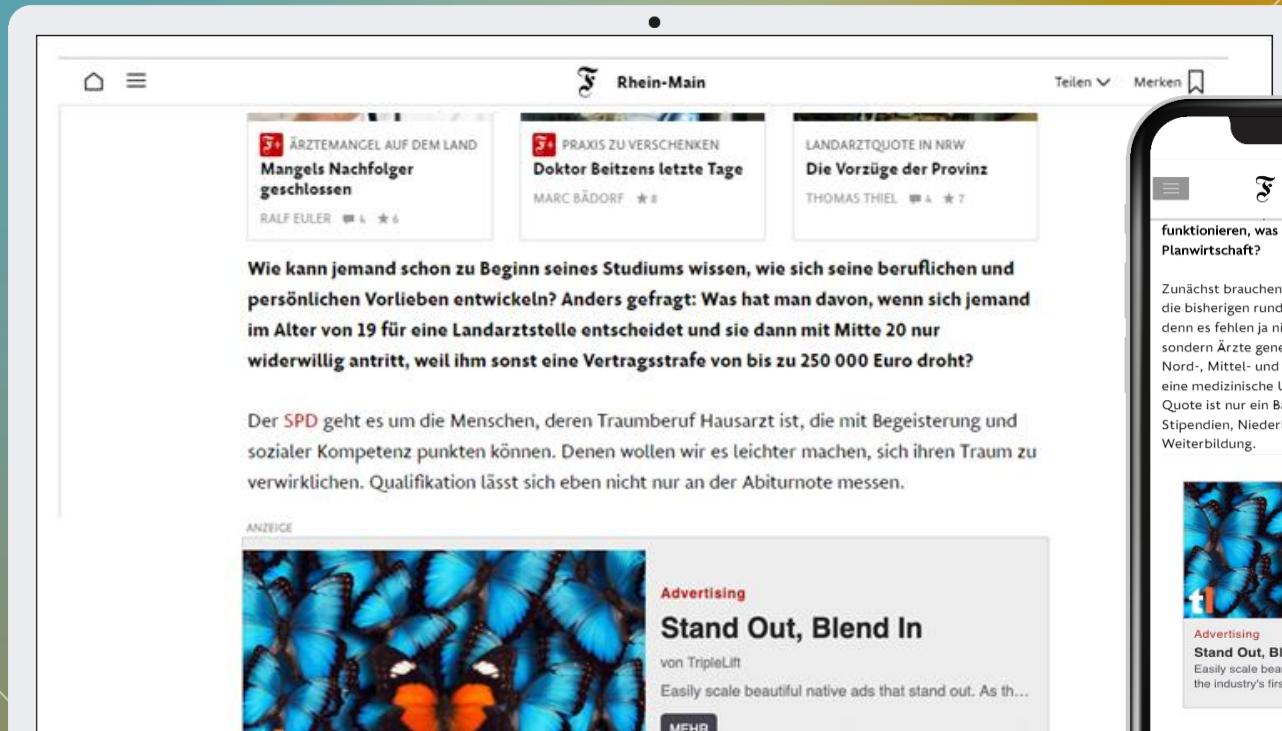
Rhein-Main

Teilen Merken

F+ ÄRZTEMANGEL AUF DEM LAND
Mangels Nachfolger geschlossen
RALF EULER 4 6

F+ PRAXIS ZU VERSCHENKEN
Doktor Beitzens letzte Tage
MARC BÄDORF 8

LANDARZTQUOTE IN NRW
Die Vorzüge der Provinz
THOMAS THIEL 4 7

Wie kann jemand schon zu Beginn seines Studiums wissen, wie sich seine beruflichen und persönlichen Vorlieben entwickeln? Anders gefragt: Was hat man davon, wenn sich jemand im Alter von 19 für eine Landarztstelle entscheidet und sie dann mit Mitte 20 nur widerwillig antritt, weil ihm sonst eine Vertragsstrafe von bis zu 250 000 Euro droht?

Der SPD geht es um die Menschen, deren Traumberuf Hausarzt ist, die mit Begeisterung und sozialer Kompetenz punkten können. Denen wollen wir es leichter machen, sich ihren Traum zu verwirklichen. Qualifikation lässt sich eben nicht nur an der Abiturnote messen.

ANZEIGE

Advertising
Stand Out, Blend In
von TripleLift
Easily scale beautiful native ads that stand out. As th...
MEHR

funktionieren, was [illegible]
Planwirtschaft?

Zunächst brauchen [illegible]
die bisherigen rund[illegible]
denn es fehlen ja ni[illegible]
sondern Ärzte gene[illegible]
Nord-, Mittel- und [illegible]
eine medizinische U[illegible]
Quote ist nur ein B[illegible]
Stipendien, Nieder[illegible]
Weiterbildung.

t1
Advertising
Stand Out, Bl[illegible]
Easily scale bea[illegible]
the industry's firs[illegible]